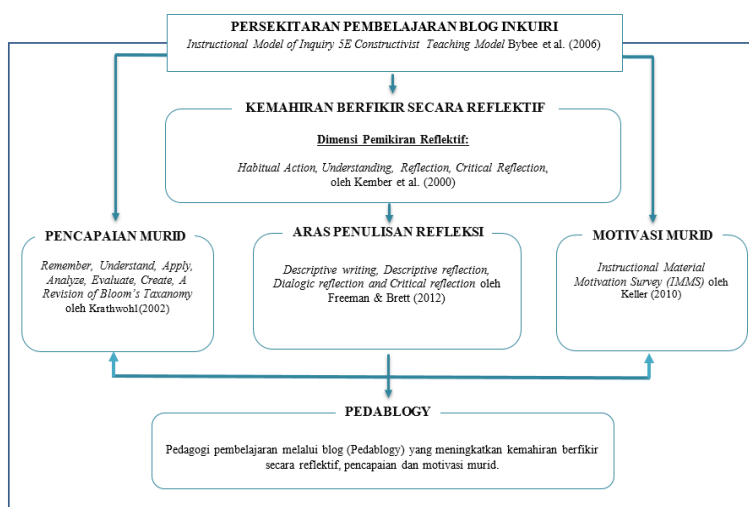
PERSEKITARAN PEMBELAJARAN BLOG INKUIRI
*Instructional Model of Inquiry 5E Constructivist Teaching Model* Bybee et al. (2006)

KEMAHIRAN BERFIKIR SECARA REFLEKTIF

Dimensi Pemikiran Reflektif:

*Habitual Action, Understanding, Reflection, Critical Reflection,* oleh Kember et al. (2000)

PENCAPAIAN MURID

*Remember, Understand, Apply, Analyze, Evaluate, Create, A Revision of Bloom's Taxanomy* oleh Krathwohl(2002)

ARAS PENULISAN REFLEKSI

*Descriptive writing, Descriptive reflection, Dialogic reflection and Critical reflection* oleh Freeman & Brett (2012)

MOTIVASI MURID

*Instructional Material Motivation Survey (IMMS)* oleh Keller (2010)

PEDABLOGY

Pedagogi pembelajaran melalui blog (Pedablogy) yang meningkatkan kemahiran berfikir secara reflektif, pencapaian dan motivasi murid.